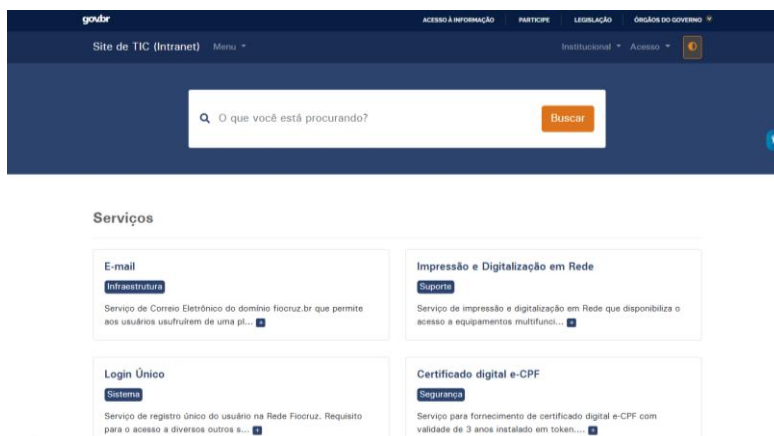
gov.br

ACESSO À INFORMAÇÃO PARTICIPE LEGISLAÇÃO ÓRGÃOS DO GOVERNO

Site de TIC (Intranet) Menu

Institucional Acesso

O que você está procurando?

Buscar

Serviços

E-mail

Infraestrutura

Serviço de Correio Eletrônico do domínio fiocruz.br que permite aos usuários usufruírem de uma pl... +

Impressão e Digitalização em Rede

Suporte

Serviço de impressão e digitalização em Rede que disponibiliza o acesso a equipamentos multifunci... +

Login Único

Sistema

Serviço de registro único do usuário na Rede Fiocruz. Requisito para o acesso a diversos outros s... +

Certificado digital e-CPF

Segurança

Serviço para fornecimento de certificado digital e-CPF com validade de 3 anos instalado em token.... +